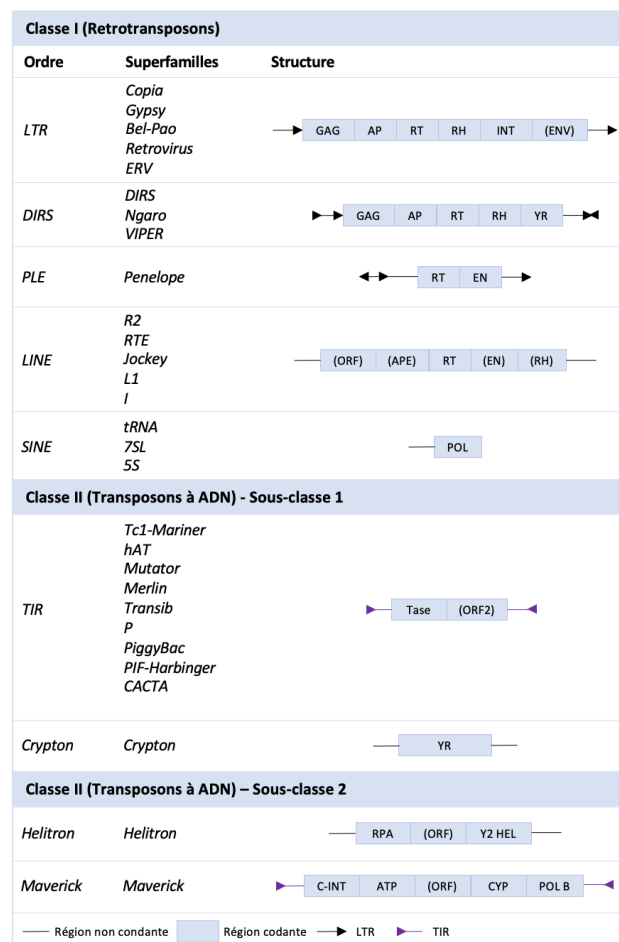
**Classe I (Retrotransposons)**

| Ordre | Superfamilles | Structure |
|---|---|---|
| *LTR* | *Copia* *Gypsy* *Bel-Pao* *Retrovirus* *ERV* | GAG AP RT RH INT (ENV) |
| *DIRS* | *DIRS* *Ngaro* *VIPER* | GAG AP RT RH YR |
| *PLE* | *Penelope* | RT EN |
| *LINE* | *R2* *RTE* *Jockey* *L1* *I* | (ORF) (APE) RT (EN) (RH) |
| *SINE* | *tRNA* *7SL* *5S* | POL |

**Classe II (Transposons à ADN) - Sous-classe 1**

| Ordre | Superfamilles | Structure |
|---|---|---|
| *TIR* | *Tc1-Mariner* *hAT* *Mutator* *Merlin* *Transib* *P* *PiggyBac* *PIF-Harbinger* *CACTA* | Tase (ORF2) |
| *Crypton* | *Crypton* | YR |

**Classe II (Transposons à ADN) – Sous-classe 2**

| Ordre | Superfamilles | Structure |
|---|---|---|
| *Helitron* | *Helitron* | RPA (ORF) Y2 HEL |
| *Maverick* | *Maverick* | C-INT ATP (ORF) CYP POL B |

Région non condante Région codante LTR TIR